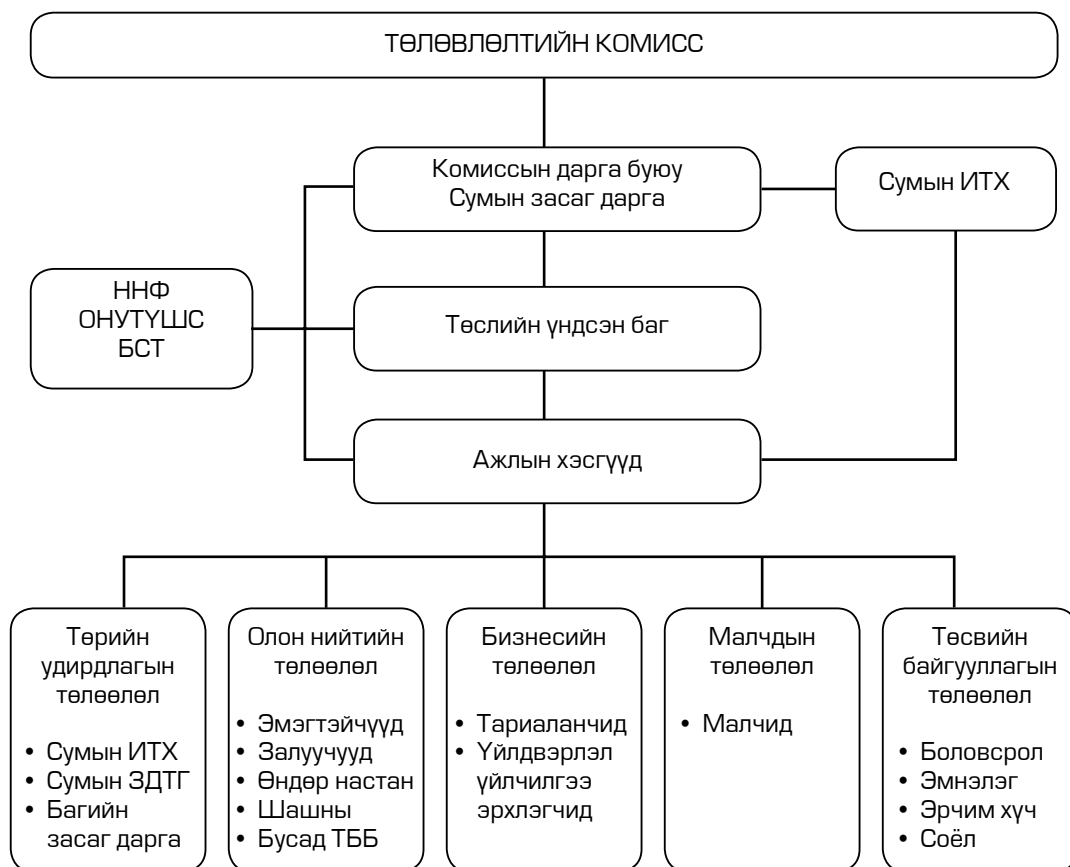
ТӨЛӨВЛӨЛТИЙН КОМИСС

Комиссын дарга буюу Сумын засаг дарга

Сумын ИТХ

ННФ
ОНУТҮШС
БСТ

Төслийн үндсэн баг

Ажлын хэсгүүд

Төрийн удирдлагын төлөөлөл
• Сумын ИТХ
• Сумын ЗДТГ
• Багийн засаг дарга

Олон нийтийн төлөөлөл
• Эмэгтэйчүүд
• Залуучууд
• Өндөр настан
• Шашны
• Бусад ТББ

Бизнесийн төлөөлөл
• Тариаланчид
• Үйлдвэрлэл үйлчилгээ эрхлэгчид

Малчдын төлөөлөл
• Малчид

Төсвийн байгууллагын төлөөлөл
• Боловсрол
• Эмнэлэг
• Эрчим хүч
• Соёл